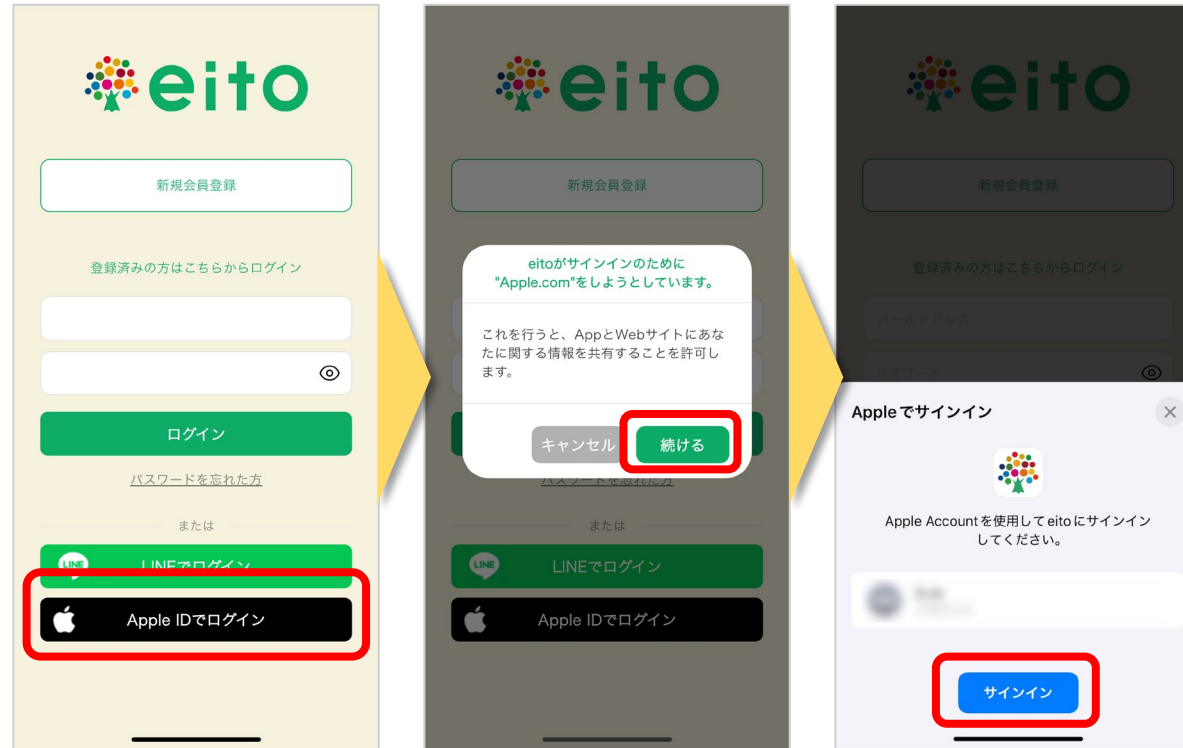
eito

新規会員登録

登録済みの方はこちらからログイン

ログイン

パスワードを忘れた方

または

LINE

LINEでログイン

Apple IDでログイン

eito

新規会員登録

eitoがサインインのために"Apple.com"をしようとしています。

これを行うと、AppとWebサイトにあなたに関する情報を共有することを許可します。

キャンセル

続ける

パスワードを忘れた方

または

LINE

LINEでログイン

Apple IDでログイン

eito

新規会員登録

登録済みの方はこちらからログイン

メールアドレス

パスワード

Appleでサインイン

Apple Accountを使用してeitoにサインインしてください。

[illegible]

サインイン